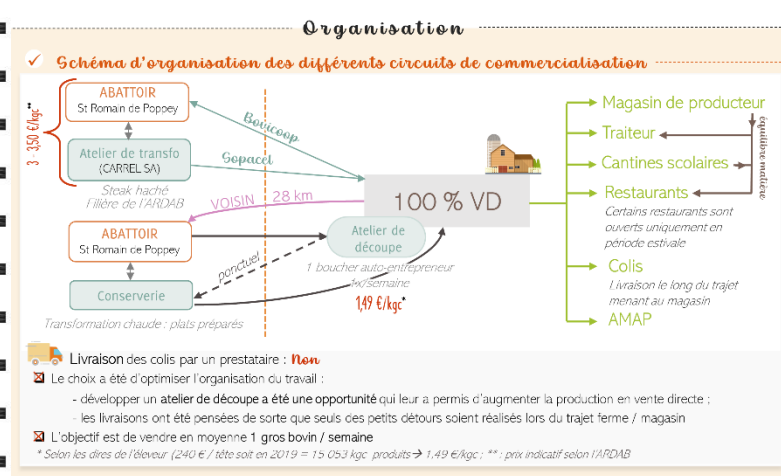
Organisation

Schéma d'organisation des différents circuits de commercialisation

3 - 3,50 €/kgc**

ABATTOIR
St Romain de Poppey

Atelier de transfo
(CARREL SA)

Steak haché
filière de l'ARDAB

Bovicoop

Gopacel

VOISIN 28 km

100 % VD

ABATTOIR
St Romain de Poppey

Atelier de découpe

1 boucher auto-entrepreneur
1x/semaine

1,49 €/kgc*

ponctuel

Conserverie

Transformation chaude : plats préparés

Magasin de producteur

Traiteur

Cantines scolaires

Restaurants

Certains restaurants sont ouverts uniquement en période estivale

Colis

Livraison le long du trajet menant au magasin

AMAP

équilibre matière

Livraison des colis par un prestataire : Non

Le choix a été d'optimiser l'organisation du travail :

- développer un atelier de découpe a été une opportunité qui leur a permis d'augmenter la production en vente directe ;

- les livraisons ont été pensées de sorte que seuls des petits détours soient réalisés lors du trajet ferme / magasin

L'objectif est de vendre en moyenne 1 gros bovin / semaine

* Selon les dires de l'éleveur (240 € / tête soit en 2019 = 15 053 kgc produits→ 1,49 €/kgc ; ** : prix indicatif selon l'ARDAB